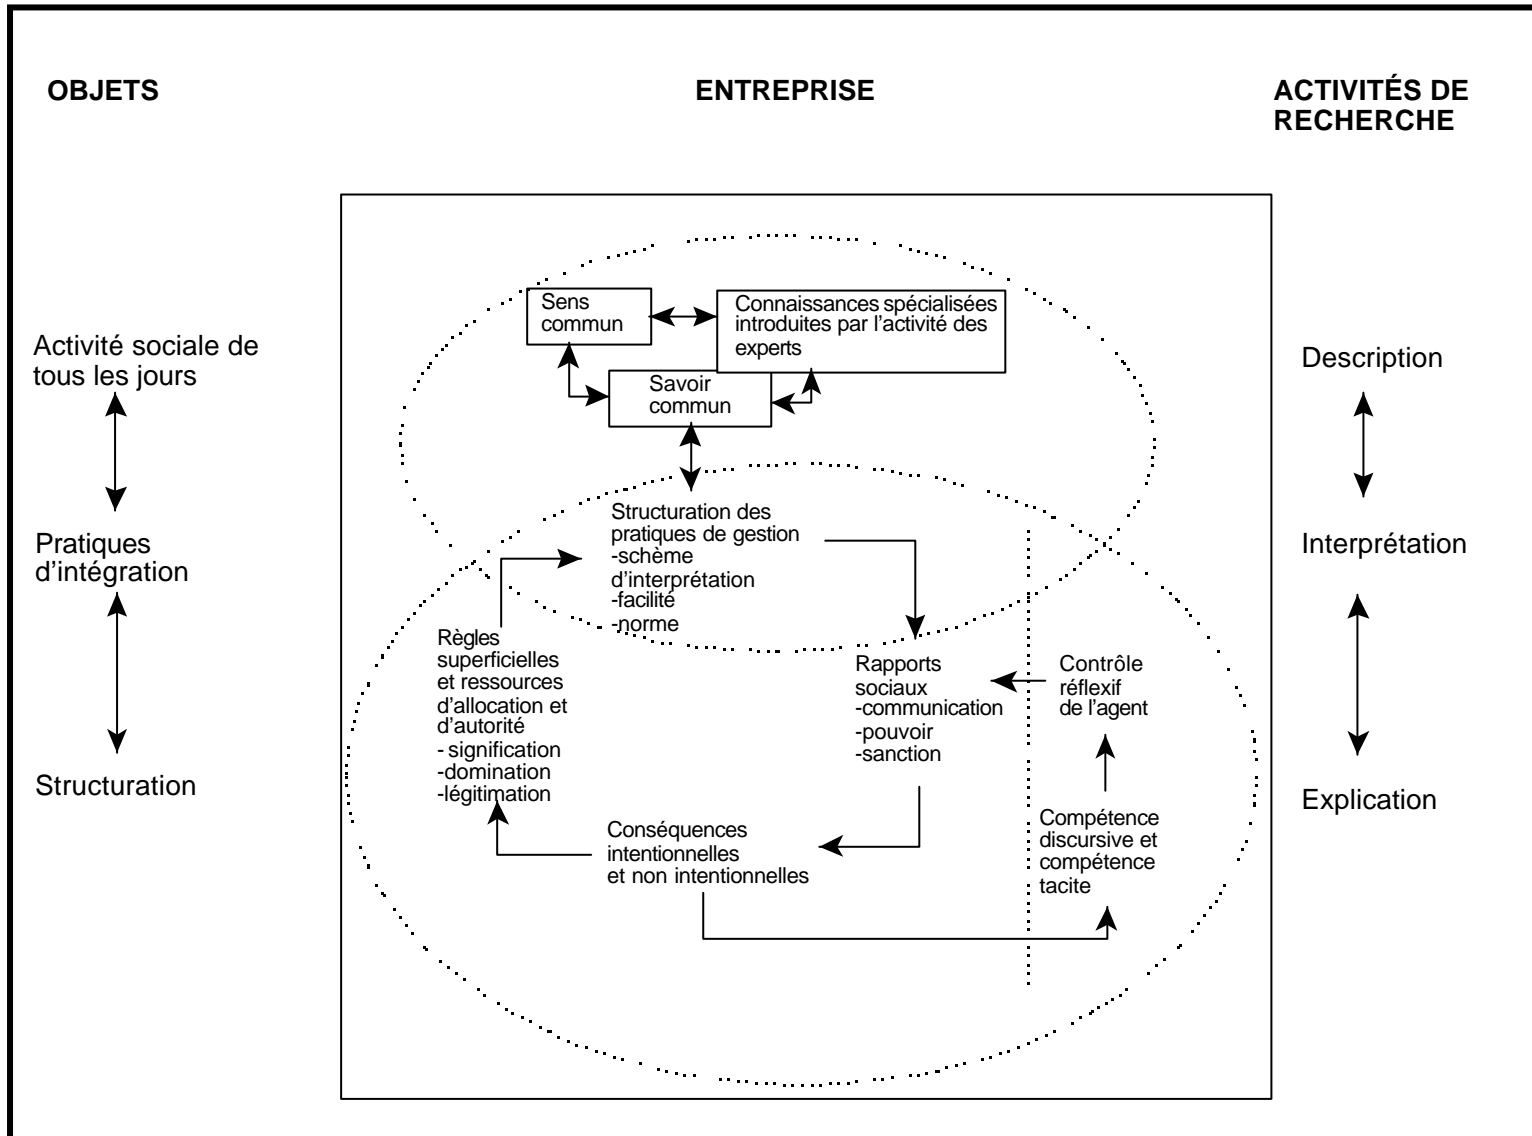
OBJETS

ENTREPRISE

ACTIVITÉS DE RECHERCHE

Activité sociale de tous les jours

Pratiques d'intégration

Structuration

Sens commun

Connaissances spécialisées introduites par l'activité des experts

Savoir commun

Structuration des pratiques de gestion
-schème d'interprétation
-facilité
-norme

Règles superficielles et ressources d'allocation et d'autorité
- signification
-domination
-légitimation

Rapports sociaux
-communication
-pouvoir
-sanction

Contrôle réflexif de l'agent

Compétence discursive et compétence tacite

Conséquences intentionnelles et non intentionnelles

Description

Interprétation

Explication